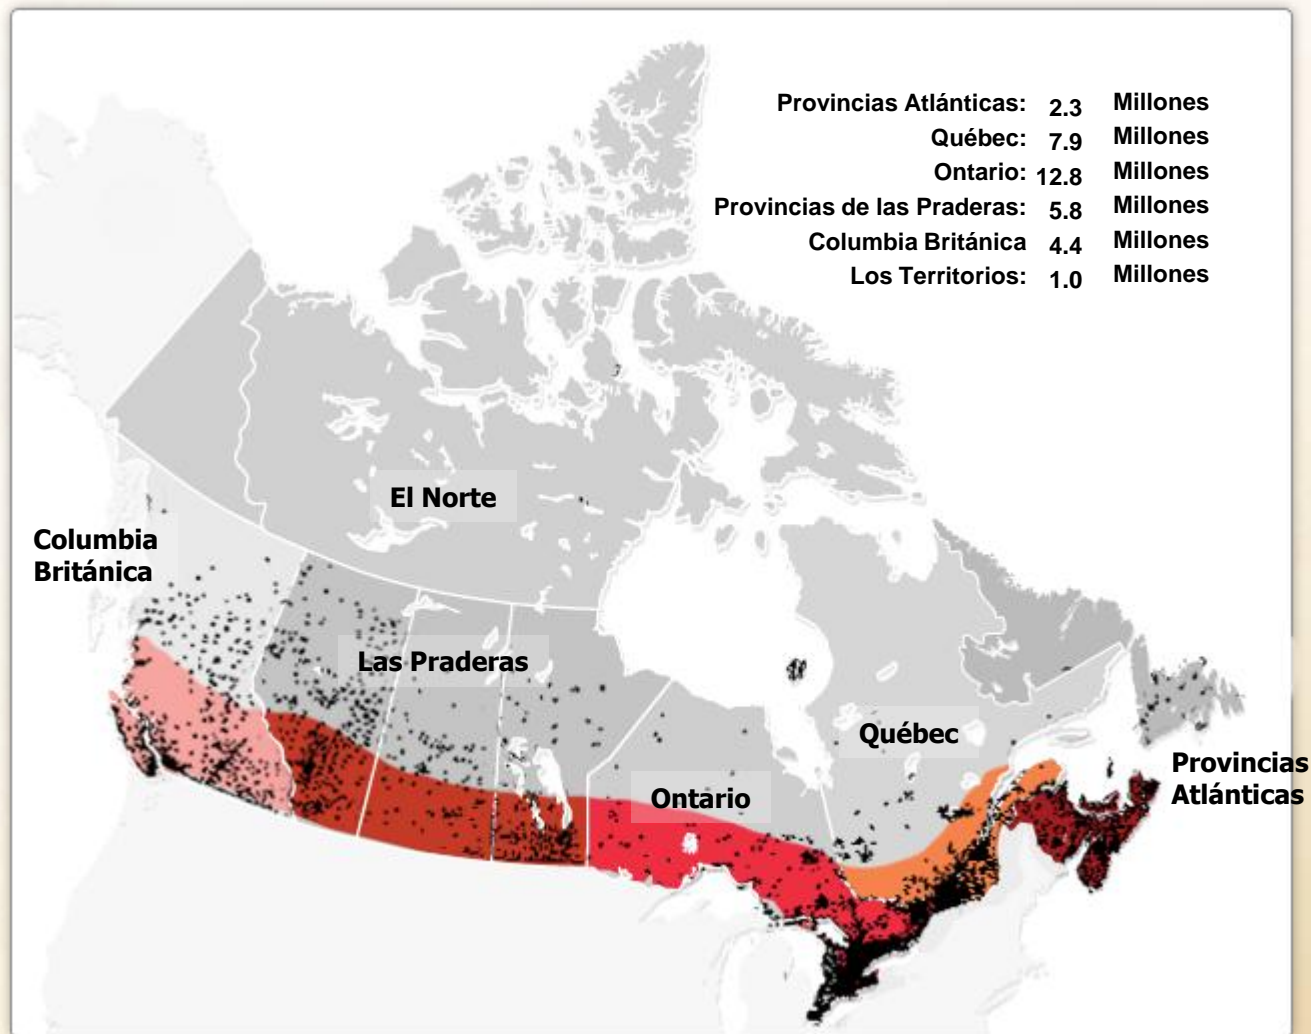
| | | |
|---|---|---|
| Provincias Atlánticas: | 2.3 | Millones |
| Québec: | 7.9 | Millones |
| Ontario: | 12.8 | Millones |
| Provincias de las Praderas: | 5.8 | Millones |
| Columbia Británica | 4.4 | Millones |
| Los Territorios: | 1.0 | Millones |

El Norte

Columbia Británica

Las Praderas

Québec

Ontario

Provincias Atlánticas